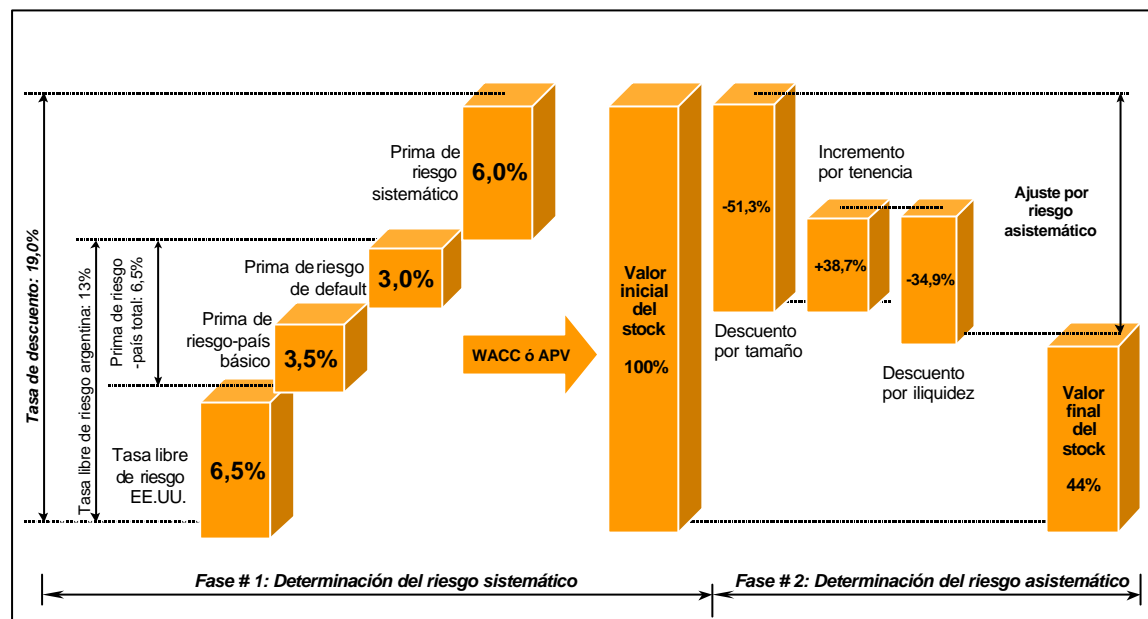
Tasa de descuento: 19,0%

Tasa libre de riesgo argentina: 13%

Prima de riesgo -país total: 6,5%

Tasa libre de riesgo EE.UU.

6,5%

Prima de riesgo-país básico

3,5%

Prima de riesgo de default

3,0%

Prima de riesgo sistemático

6,0%

WACC ó APV

Valor inicial del stock

100%

-51,3%

Descuento por tamaño

Incremento por tenencia

+38,7%

-34,9%

Descuento por iliquidez

Ajuste por riesgo asistemático

Valor final del stock

44%

Fase # 1: Determinación del riesgo sistemático

Fase # 2: Determinación del riesgo asistemático